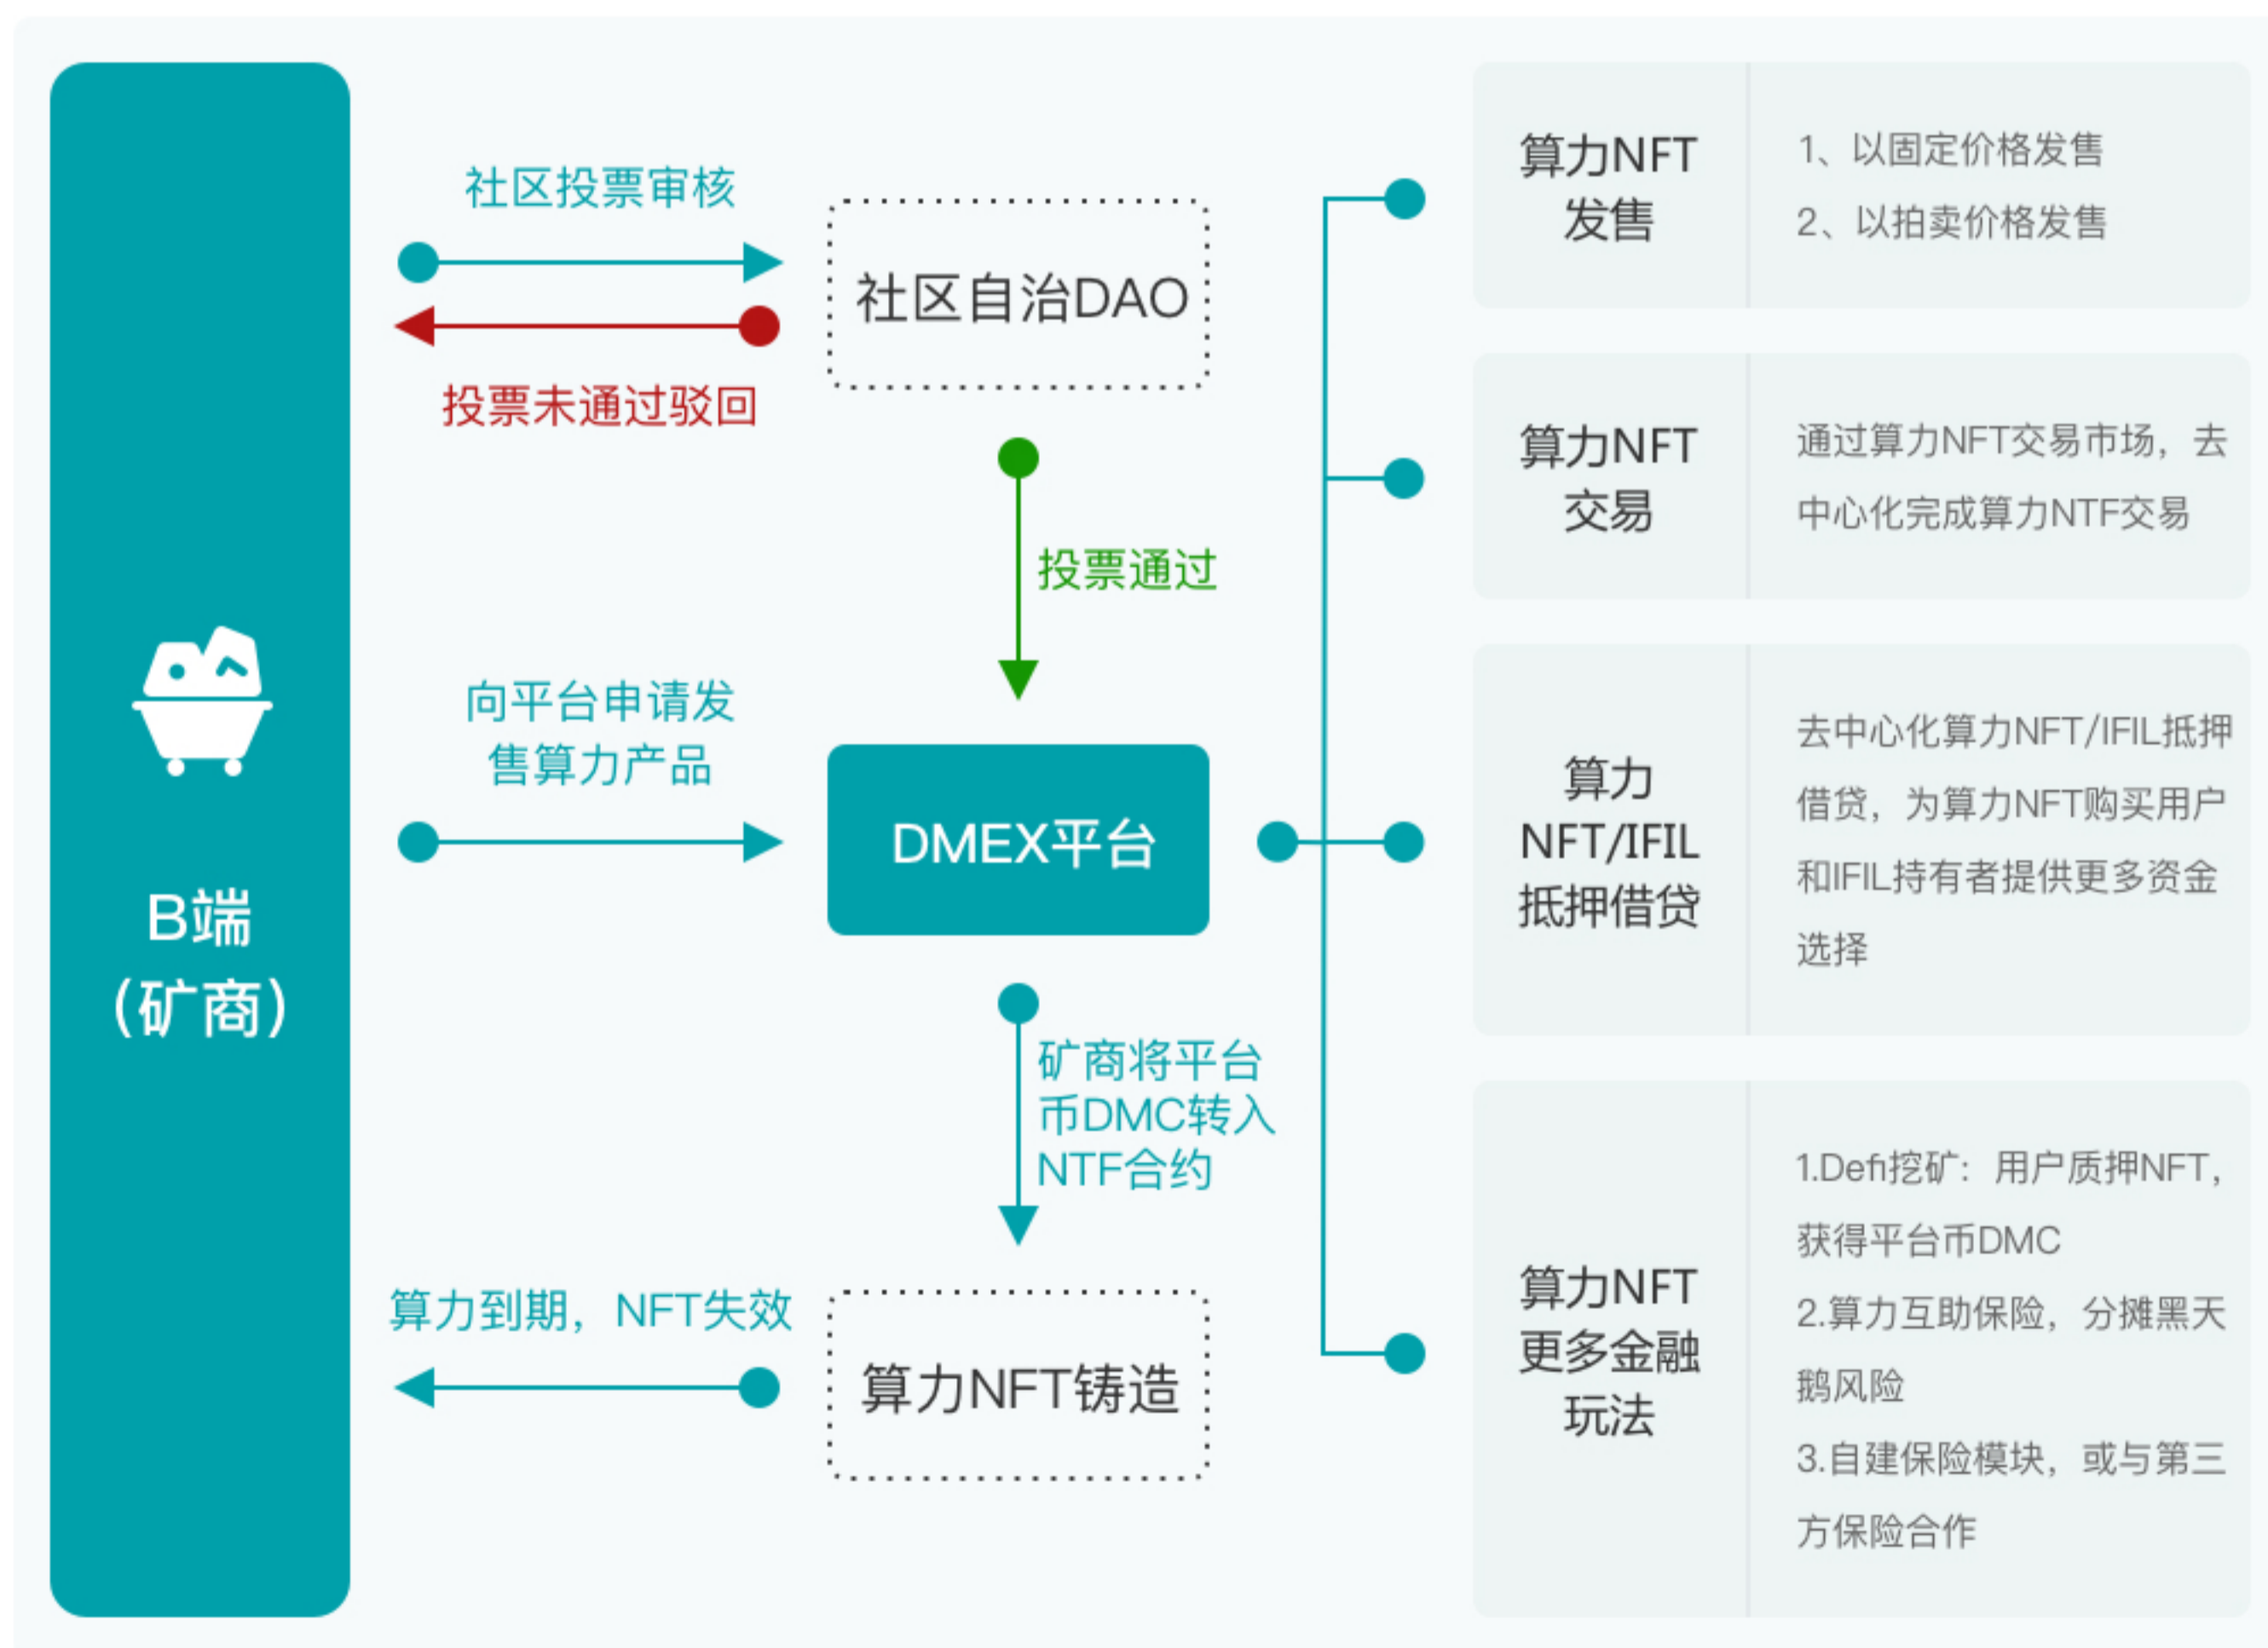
B端
（矿商）

社区投票审核

投票未通过驳回

社区自治DAO

投票通过

向平台申请发售算力产品

DMEX平台

矿商将平台币DMC转入NTF合约

算力到期，NFT失效

算力NFT铸造

| 算力NFT发售 | 1、以固定价格发售 2、以拍卖价格发售 |
|---|---|
| 算力NFT交易 | 通过算力NFT交易市场，去中心化完成算力NTF交易 |
| 算力NFT/IFIL抵押借贷 | 去中心化算力NFT/IFIL抵押借贷，为算力NFT购买用户和IFIL持有者提供更多资金选择 |
| 算力NFT更多金融玩法 | 1.Defi挖矿：用户质押NFT，获得平台币DMC 2.算力互助保险，分摊黑天鹅风险 3.自建保险模块，或与第三方保险合作 |